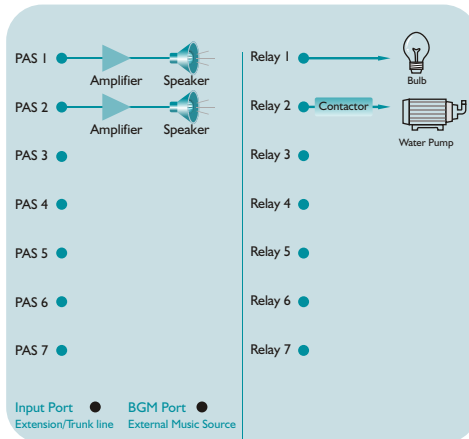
PAS 1 Amplifier Speaker
PAS 2 Amplifier Speaker
PAS 3
PAS 4
PAS 5
PAS 6
PAS 7

Input Port
Extension/Trunk line

BGM Port
External Music Source

Relay 1 Bulb
Relay 2 Contactor Water Pump
Relay 3
Relay 4
Relay 5
Relay 6
Relay 7